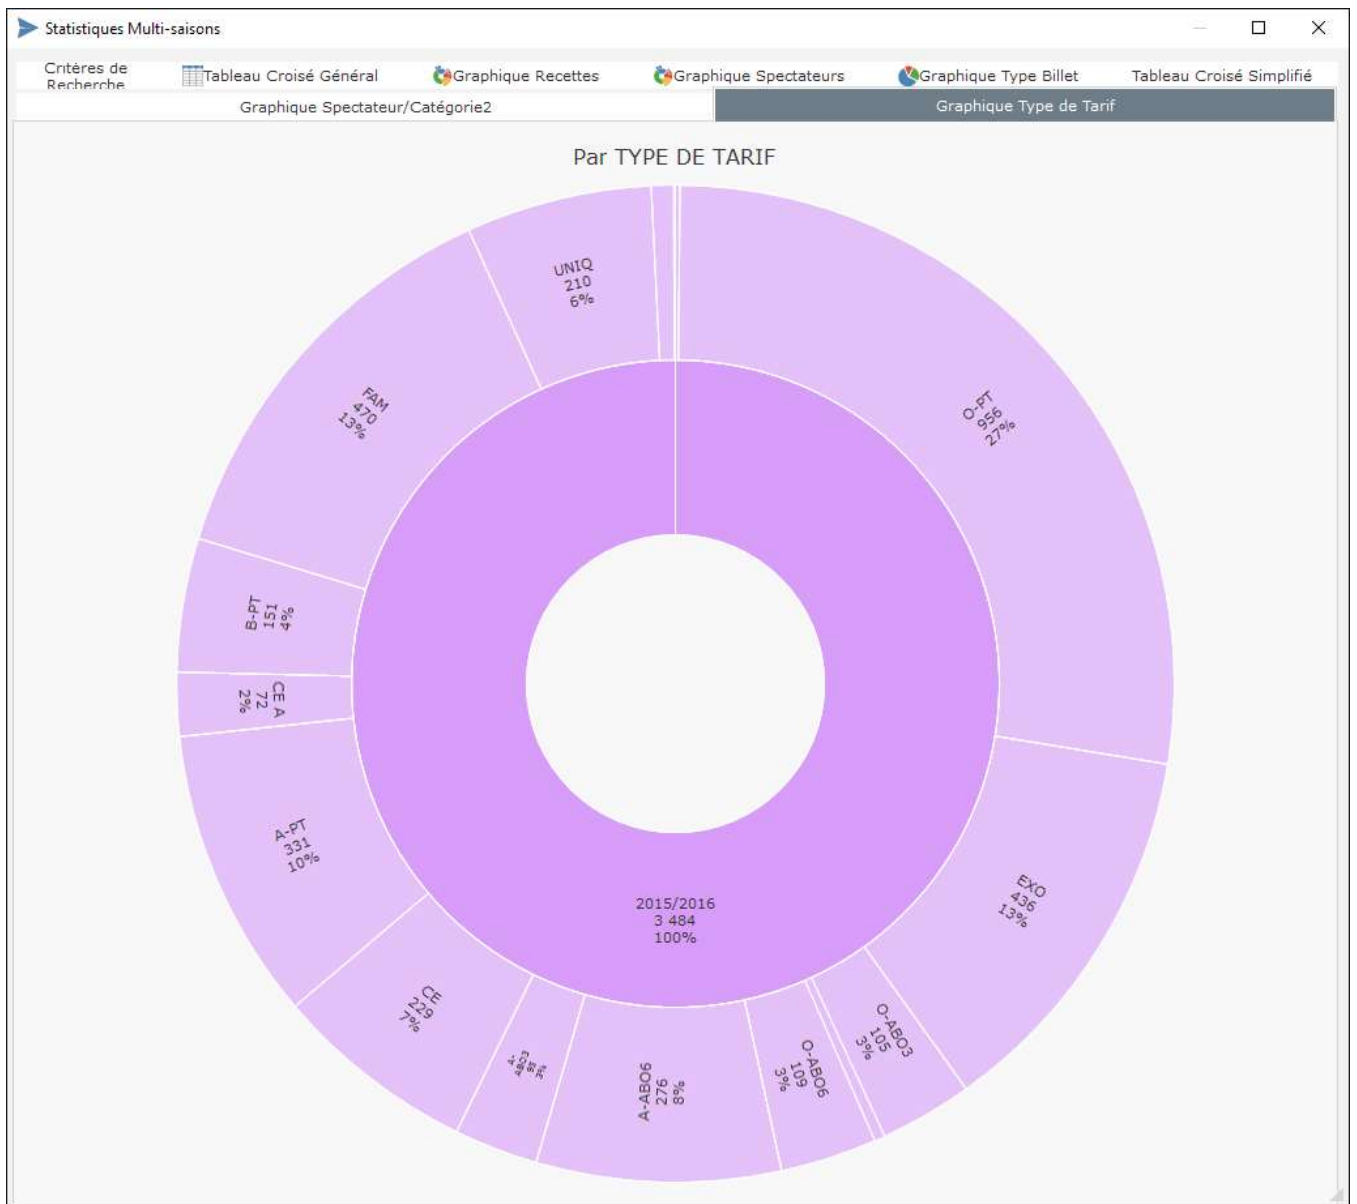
Statistiques Multi-saisons

Critères de Recherche | Tableau Croisé Général | Graphique Recettes | Graphique Spectateurs | Graphique Type Billet | Tableau Croisé Simplifié

Graphique Spectateur/Catégorie2 | Graphique Type de Tarif

Par TYPE DE TARIF

UNIQ
210
6%

O-PT
956
27%

FAM
470
13%

B-PT
151
4%

CE A
72
2%

A-PT
331
10%

2015/2016
3 484
100%

EXO
436
13%

O-ABO3
105
3%

O-ABO6
109
3%

A-ABO6
276
8%

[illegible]

CE
229
7%